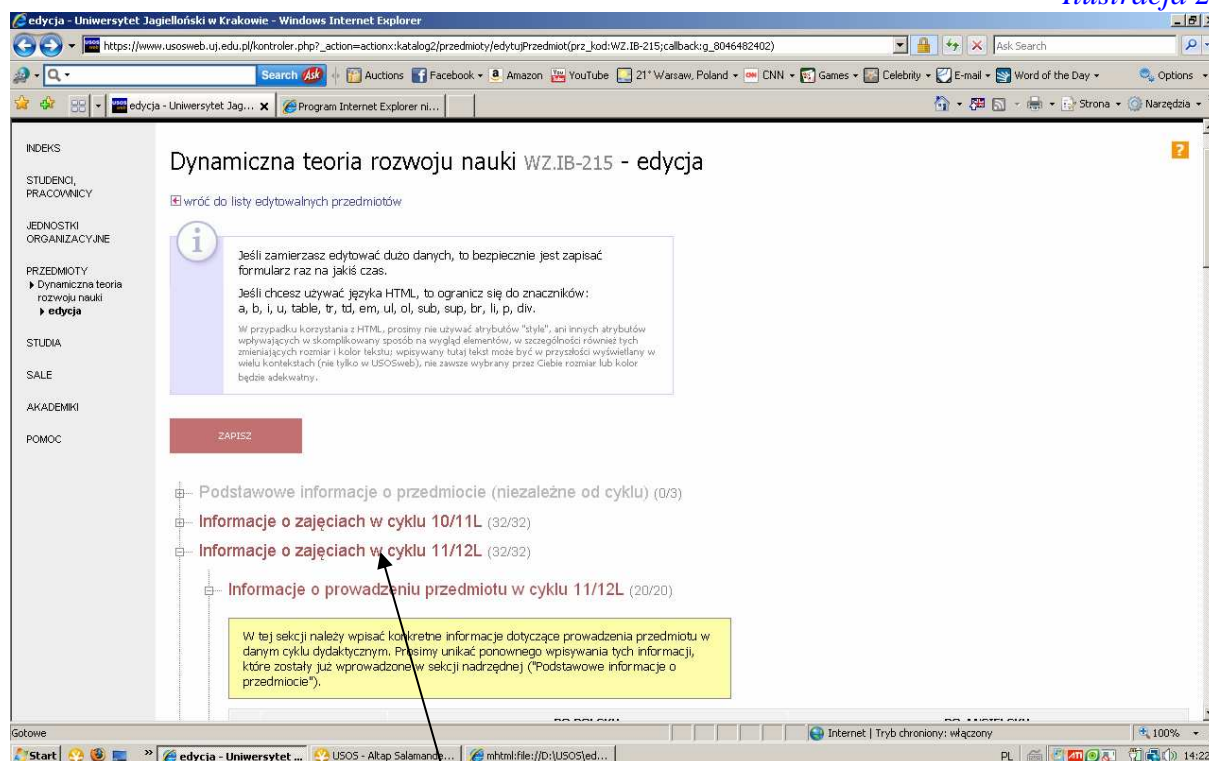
Ilustracja 2

edycja - Uniwersytet Jagielloński w Krakowie - Windows Internet Explorer

https://www.usosweb.uj.edu.pl/kontroler.php?_action=actionx:katalog2/przedmioty/edytujPrzedmiot(prz_kod:WZ.IB-215;callback:g_8046482402)

Ask Search

Search Ask | Auctions | Facebook | Amazon | YouTube | 21° Warsaw, Poland | CNN | Games | Celebrity | E-mail | Word of the Day | Options

edycja - Uniwersytet Jag... | Program Internet Explorer ni...

Strona | Narzędzia

INDEKS

STUDENCI, PRACOWNICY

JEDNOSTKI ORGANIZACYJNE

PRZEDMIOTY
Dynamiczna teoria rozwoju nauki
edycja

STUDIA

SALE

AKADEMIKI

POMOC

Dynamiczna teoria rozwoju nauki WZ.IB-215 - edycja

wróć do listy edytowalnych przedmiotów

Jeśli zamierzasz edytować dużo danych, to bezpiecznie jest zapisać formularz raz na jakiś czas.

Jeśli chcesz używać języka HTML, to ogranicz się do znaczników: a, b, i, u, table, tr, td, em, ul, ol, sub, sup, br, li, p, div.

W przypadku korzystania z HTML, prosimy nie używać atrybutów "style", ani innych atrybutów wpływających w skomplikowany sposób na wygląd elementów, w szczególności również tych zmieniających rozmiar i kolor tekstu; wpisywany tutaj tekst może być w przyszłości wyświetlany w wielu kontekstach (nie tylko w USOSweb), nie zawsze wybrany przez Ciebie rozmiar lub kolor będzie adekwatny.

ZAPISZ

Podstawowe informacje o przedmiocie (niezależne od cyklu) (0/3)

Informacje o zajęciach w cyklu 10/11L (32/32)

Informacje o zajęciach w cyklu 11/12L (32/32)

Informacje o prowadzeniu przedmiotu w cyklu 11/12L (20/20)

W tej sekcji należy wpisać konkretne informacje dotyczące prowadzenia przedmiotu w danym cyklu dydaktycznym. Prosimy unikać ponownego wpisywania tych informacji, które zostały już wprowadzone w sekcji nadrzędnej ("Podstawowe informacje o przedmiocie").

Gotowe | Internet | Tryb chroniony: włączony | 100%

Start | edycja - Uniwersytet ... | USOS - Altap Salamande... | mhtml:file://D:\USOS\ed... | PL | 14:22